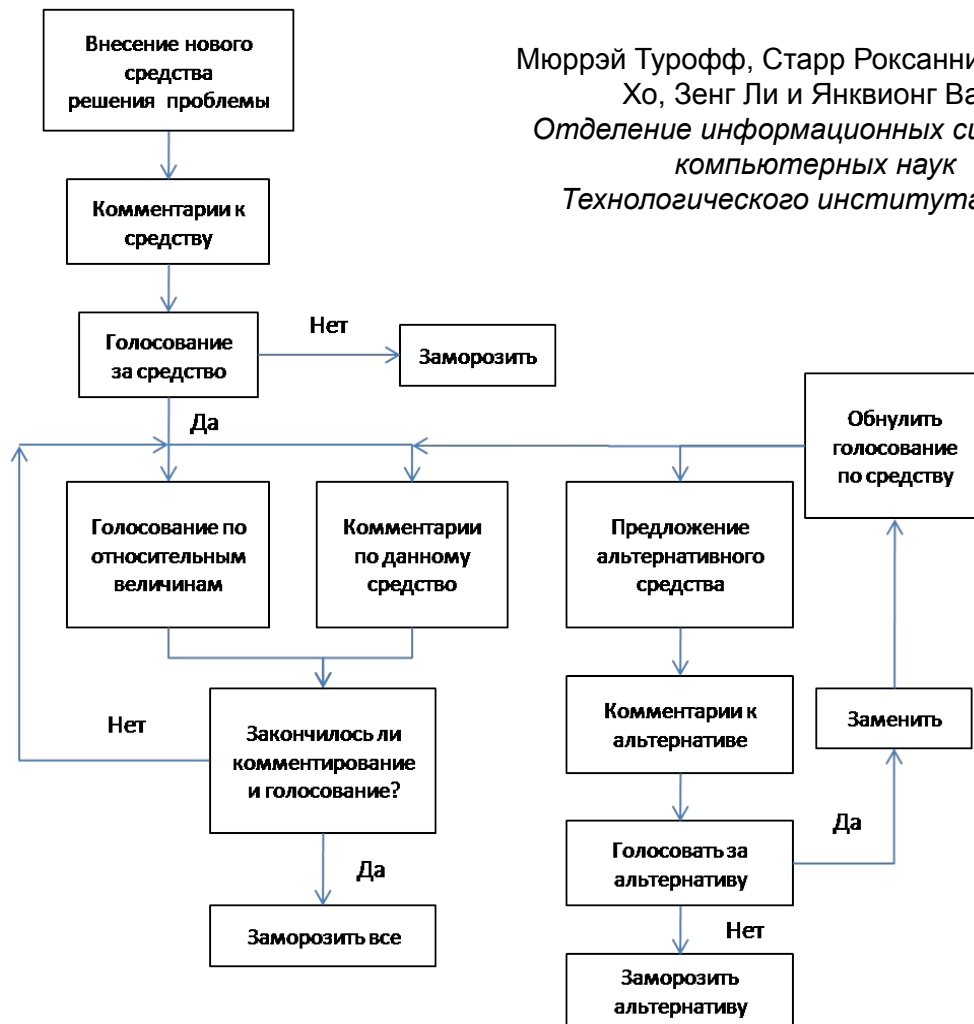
Мюррэй Турофф, Старр Роксанни
Хо, Зенг Ли и Янквионг Ва
*Отделение информационных си
компьютерных наук
Технологического института*

Внесение нового средства решения проблемы

Комментарии к средству

Голосование за средство

Нет

Заморозить

Да

Обнулить голосование по средству

Голосование по относительным величинам

Комментарии по данному средство

Предложение альтернативного средства

Нет

Закончилось ли комментирование и голосование?

Комментарии к альтернативе

Заменить

Да

Да

Голосовать за альтернативу

Заморозить все

Нет

Заморозить альтернативу